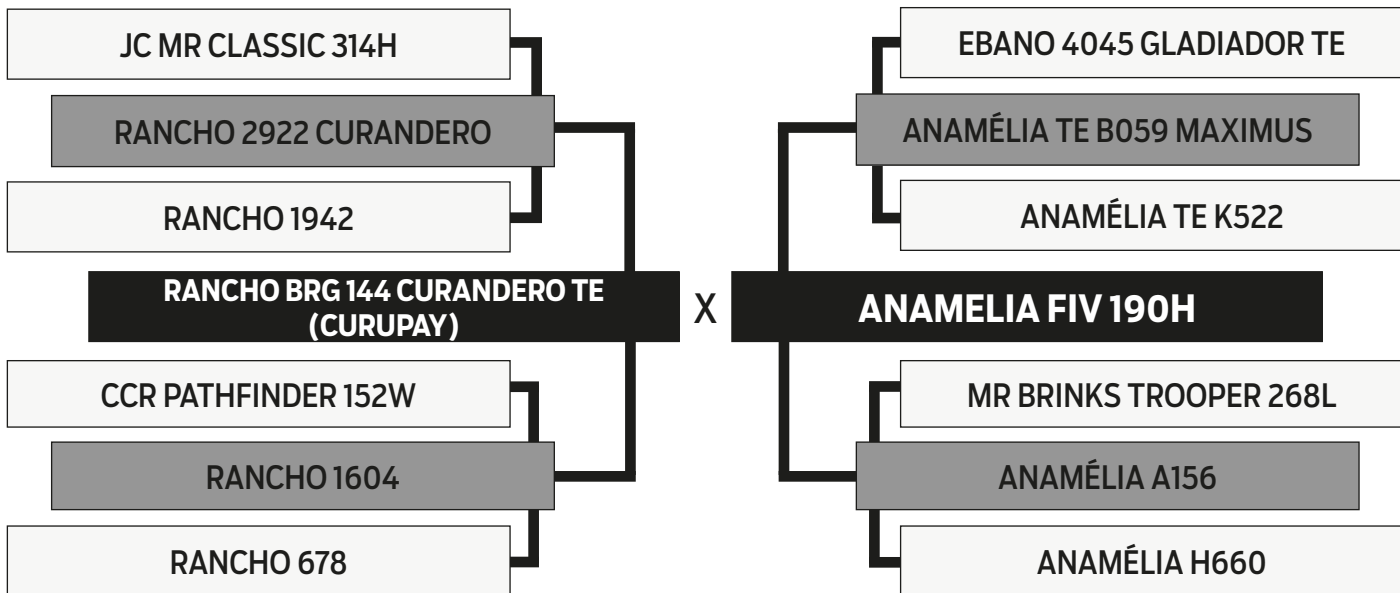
JC MR CLASSIC 314H

RANCHO 2922 CURANDERO

RANCHO 1942

RANCHO BRG 144 CURANDERO TE (CURUPAY)

CCR PATHFINDER 152W

RANCHO 1604

RANCHO 678

X

EBANO 4045 GLADIADOR TE

ANAMÉLIA TE B059 MAXIMUS

ANAMÉLIA TE K522

ANAMELIA FIV 190H

MR BRINKS TROOPER 268L

ANAMÉLIA A156

ANAMÉLIA H660